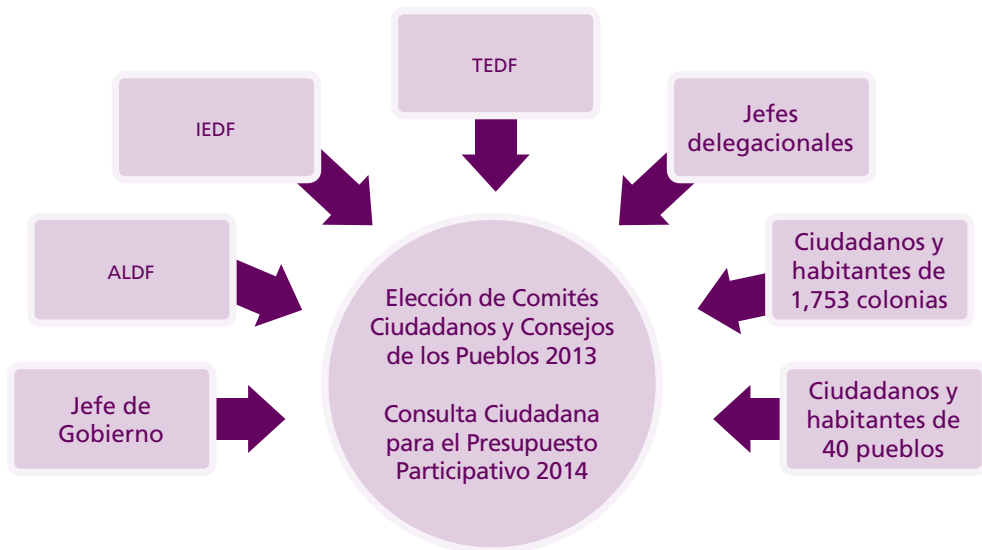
TEDF

IEDF

Jefes delegacionales

ALDF

Ciudadanos y habitantes de 1,753 colonias

Elección de Comités Ciudadanos y Consejos de los Pueblos 2013

Consulta Ciudadana para el Presupuesto Participativo 2014

Jefe de Gobierno

Ciudadanos y habitantes de 40 pueblos